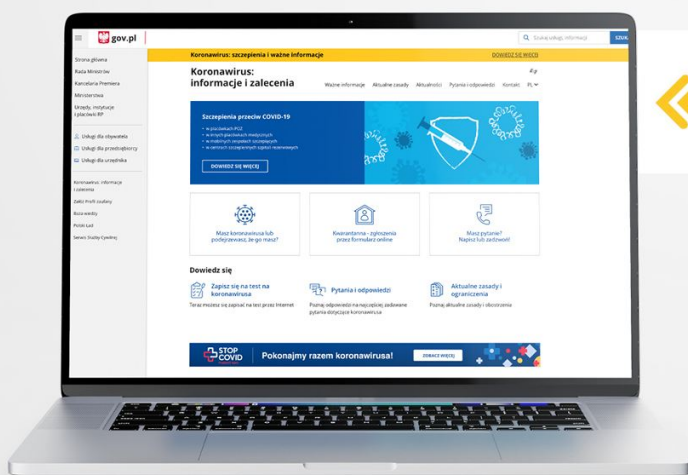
gov.pl

Szukaj usługi, informacji

SZUK

Strona główna

Rada Ministrów

Kancelaria Premiera

Ministerstwa

Urzędy, instytucje i placówki RP

Usługi dla obywatela

Usługi dla przedsiębiorcy

Usługi dla urzędnika

Koronawirus: informacje i zalecenia

Zakup Profil zaufany

Baza wiedzy

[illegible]

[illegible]

Koronawirus: szczepienia i ważne informacje

DOWIEDZ SIĘ WIĘCEJ

Koronawirus: informacje i zalecenia

Ważne informacje Aktualne zasady Aktualności Pytania i odpowiedzi Kontakt PL

Szczepienia przeciw COVID-19

w przychodniach POZ
w innych placówkach medycznych
w mobilnych zespołach szczepiących
w centrach szczepionkowych szpitali rezerwowych

DOWIEDZ SIĘ WIĘCEJ

Masz koronawirusa lub podejrzewasz, że go masz?

Kwarantanna - zgłoszenia przez formularz online

Masz pytanie? Napisz lub zadzwoń!

Dowiedz się

Zapisz się na test na koronawirusa

Teraz możesz się zapisać na test przez Internet

Pytania i odpowiedzi

Poznaj odpowiedzi na najczęściej zadawane pytania dotyczące koronawirusa

Aktualne zasady i ograniczenia

Poznaj aktualne zasady i obostrzenia

STOP COVID

Pokonajmy razem koronawirusa!

DOWIEDZ SIĘ WIĘCEJ